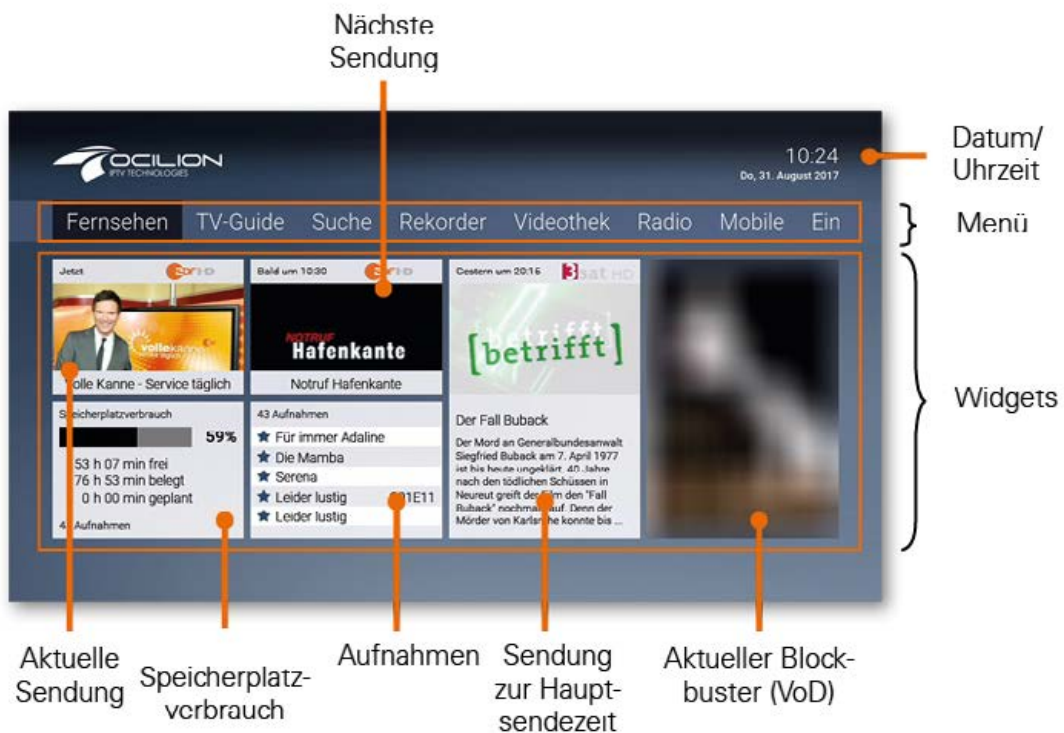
Nächste Sendung

Datum/ Uhrzeit

Menü

Widgets

OCILION
IPTV TECHNOLOGIES

10:24
Do, 31. August 2017

Fernsehen TV-Guide Suche Rekorder Videothek Radio Mobile Ein

Jetzt
ZDF HD
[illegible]olle Kanne - Service täglich

Bald um 10:30
ZDF HD
NOTRUF
Hafenkante
Notruf Hafenkante

Gestern um 20:15
3sat HD
[betrifft]
Der Fall Buback
Der Mord an Generalbundesanwalt Siegfried Buback am 7. April 1977 ist bis heute ungeklärt. 40 Jahre nach den tödlichen Schüssen in Neureut greift der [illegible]m den "Fall Buback" nochmal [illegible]uf. Denn der Mörder von Karlsr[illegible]he konnte bis ...

Speicherplatzverbrauch
59%
53 h 07 min frei
76 h 53 min belegt
0 h 00 min geplant
4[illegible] Aufnahmen

43 Aufnahmen
Für immer Adaline
Die Mamba
Serena
Leider lustig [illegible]01E11
Leider lustig

Aktuelle Sendung

Speicherplatzverbrauch

Aufnahmen

Sendung zur Hauptsendezeit

Aktueller Blockbuster (VoD)